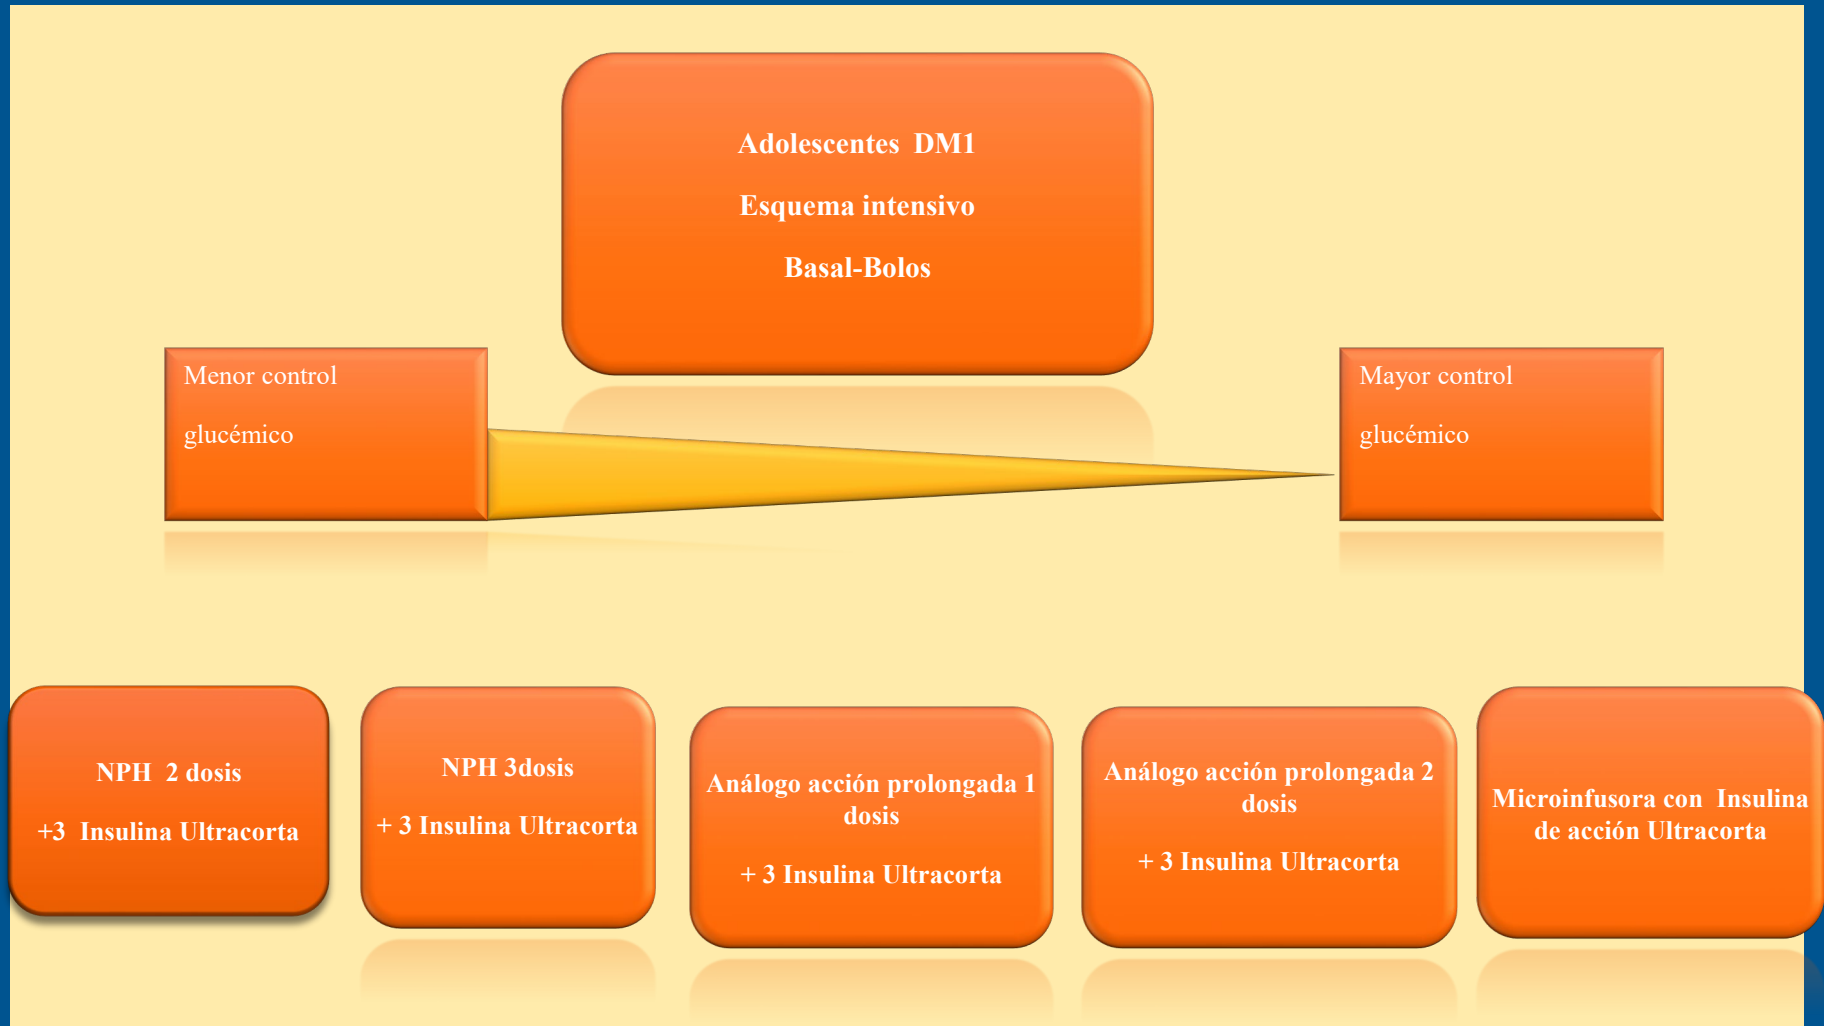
Adolescentes DM1

Esquema intensivo

Basal-Bolos

Menor control

glucémico

Mayor control

glucémico

NPH 2 dosis

+3 Insulina Ultracorta

NPH 3dosis

+ 3 Insulina Ultracorta

Análogo acción prolongada 1 dosis

+ 3 Insulina Ultracorta

Análogo acción prolongada 2 dosis

+ 3 Insulina Ultracorta

Microinfusora con Insulina de acción Ultracorta